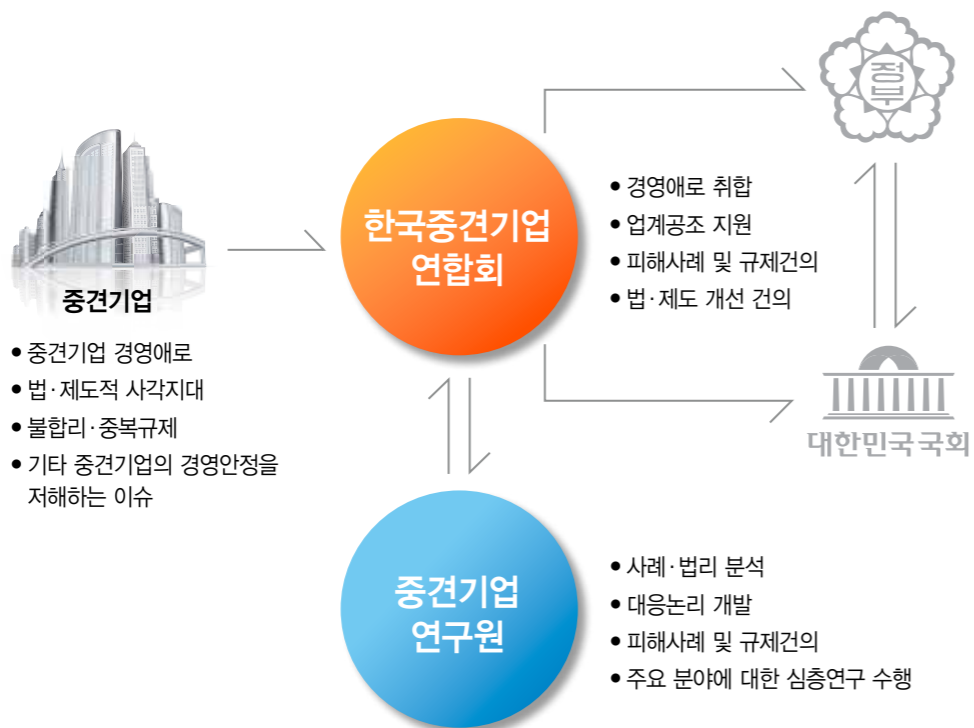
정부

중견기업

• 중견기업 경영애로
• 법·제도적 사각지대
• 불합리·중복규제
• 기타 중견기업의 경영안정을 저해하는 이슈

한국중견기업 연합회

• 경영애로 취합
• 업계공조 지원
• 피해사례 및 규제건의
• 법·제도 개선 건의

대한민국국회

중견기업 연구원

• 사례·법리 분석
• 대응논리 개발
• 피해사례 및 규제건의
• 주요 분야에 대한 심층연구 수행